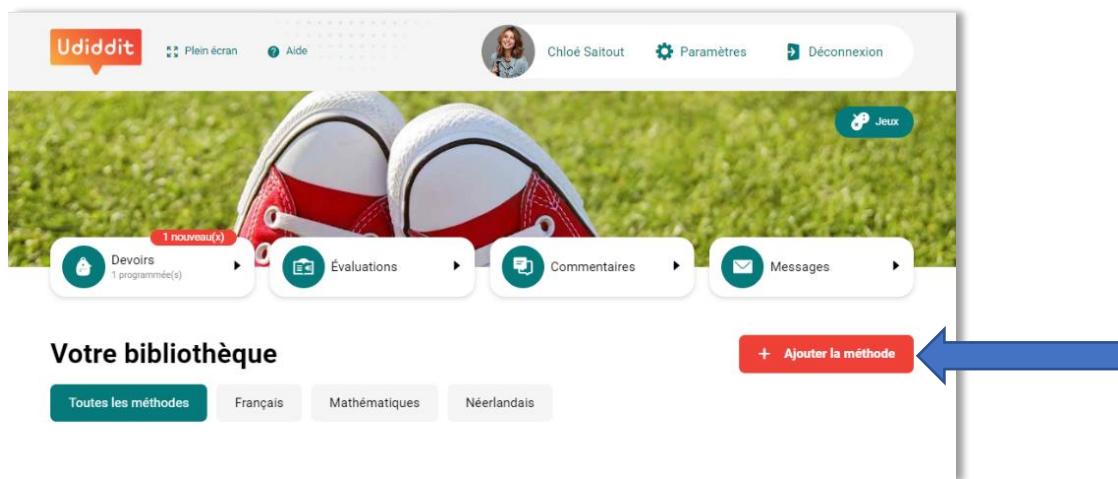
Udiddit

Plein écran

Aide

Chloé Saitout

Paramètres

Déconnexion

Jeux

1 nouveau(x)

Devoirs
1 programmée(s)

Évaluations

Commentaires

Messages

Votre bibliothèque

+ Ajouter la méthode

Toutes les méthodes

Français

Mathématiques

Néerlandais